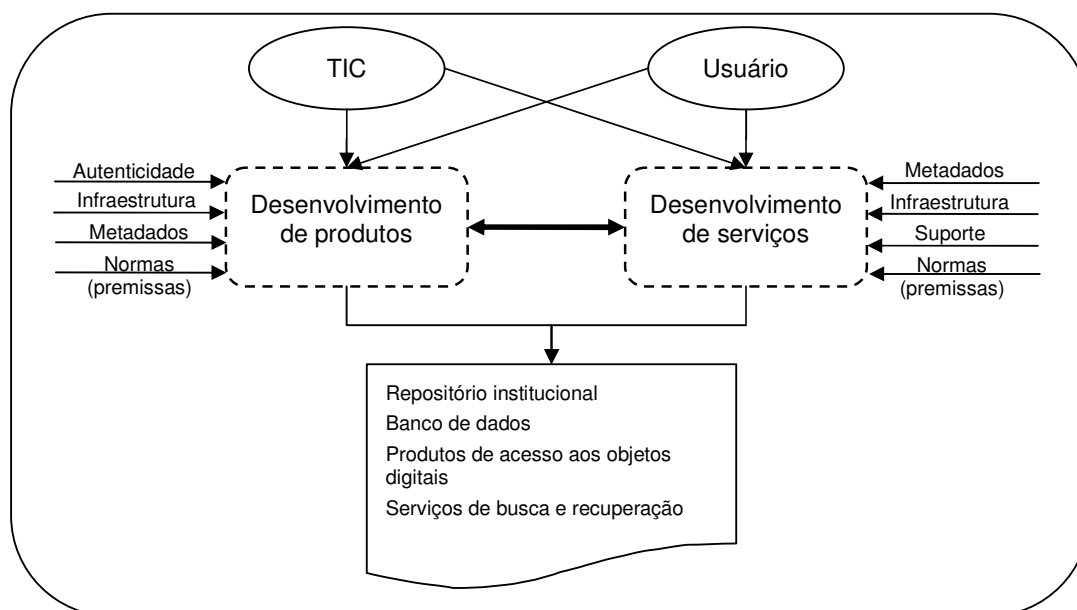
TIC

Usuário

Autenticidade
Infraestrutura
Metadados
Normas (premissas)

Desenvolvimento de produtos

Desenvolvimento de serviços

Metadados
Infraestrutura
Suporte
Normas (premissas)

Repositório institucional

Banco de dados

Produtos de acesso aos objetos digitais

Serviços de busca e recuperação